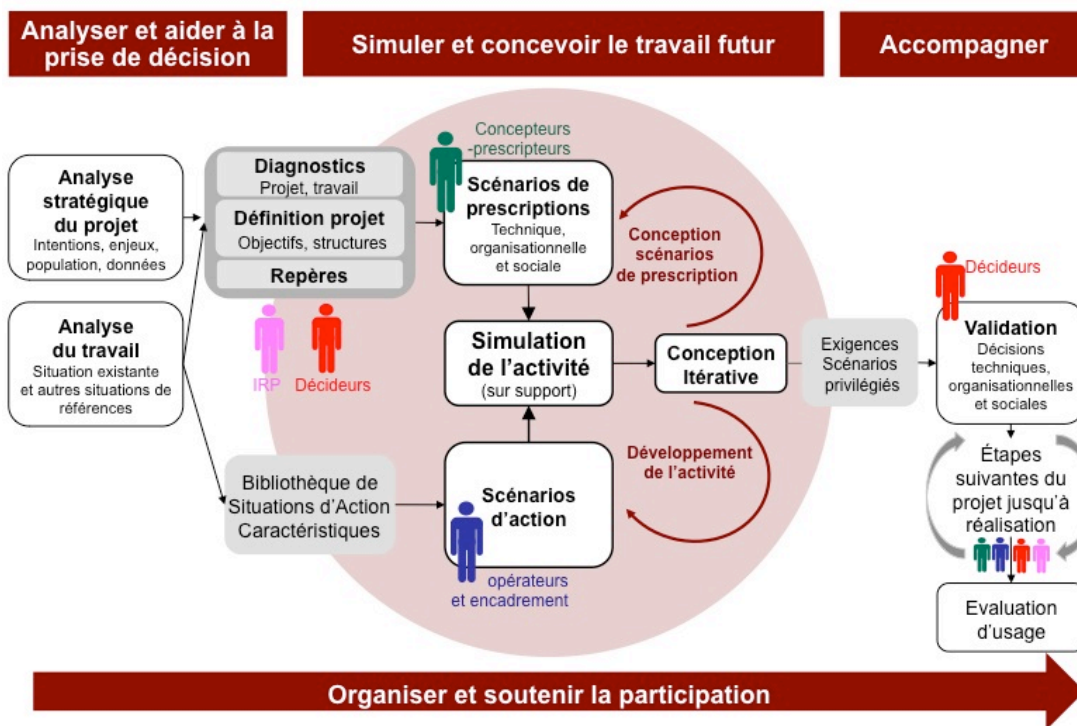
Analyser et aider à la prise de décision

Simuler et concevoir le travail futur

Accompagner

Analyse stratégique du projet
Intentions, enjeux, population, données

Analyse du travail
Situation existante et autres situations de références

Diagnostics
Projet, travail

Définition projet
Objectifs, structures

Repères

IRP

Décideurs

Concepteurs -prescripteurs

Scénarios de prescriptions
Technique, organisationnelle et sociale

Conception scénarios de prescription

Simulation de l'activité
(sur support)

Conception Itérative

Développement de l'activité

Bibliothèque de Situations d'Action Caractéristiques

Scénarios d'action

opérateurs et encadrement

Exigences Scénarios privilégiés

Décideurs

Validation
Décisions techniques, organisationnelles et sociales

Étapes suivantes du projet jusqu'à réalisation

Evaluation d'usage

Organiser et soutenir la participation